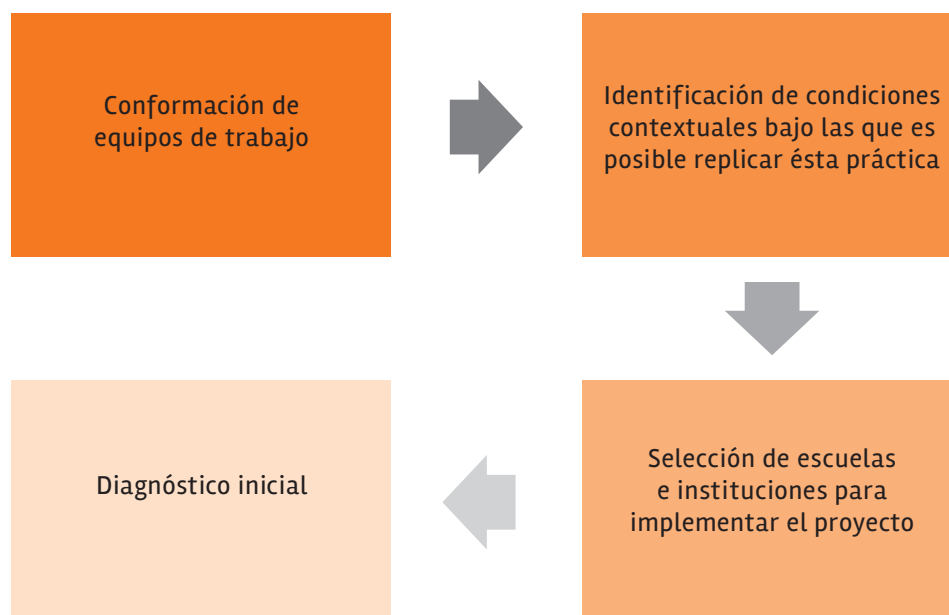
Conformación de equipos de trabajo

Identificación de condiciones contextuales bajo las que es posible replicar ésta práctica

Selección de escuelas e instituciones para implementar el proyecto

Diagnóstico inicial